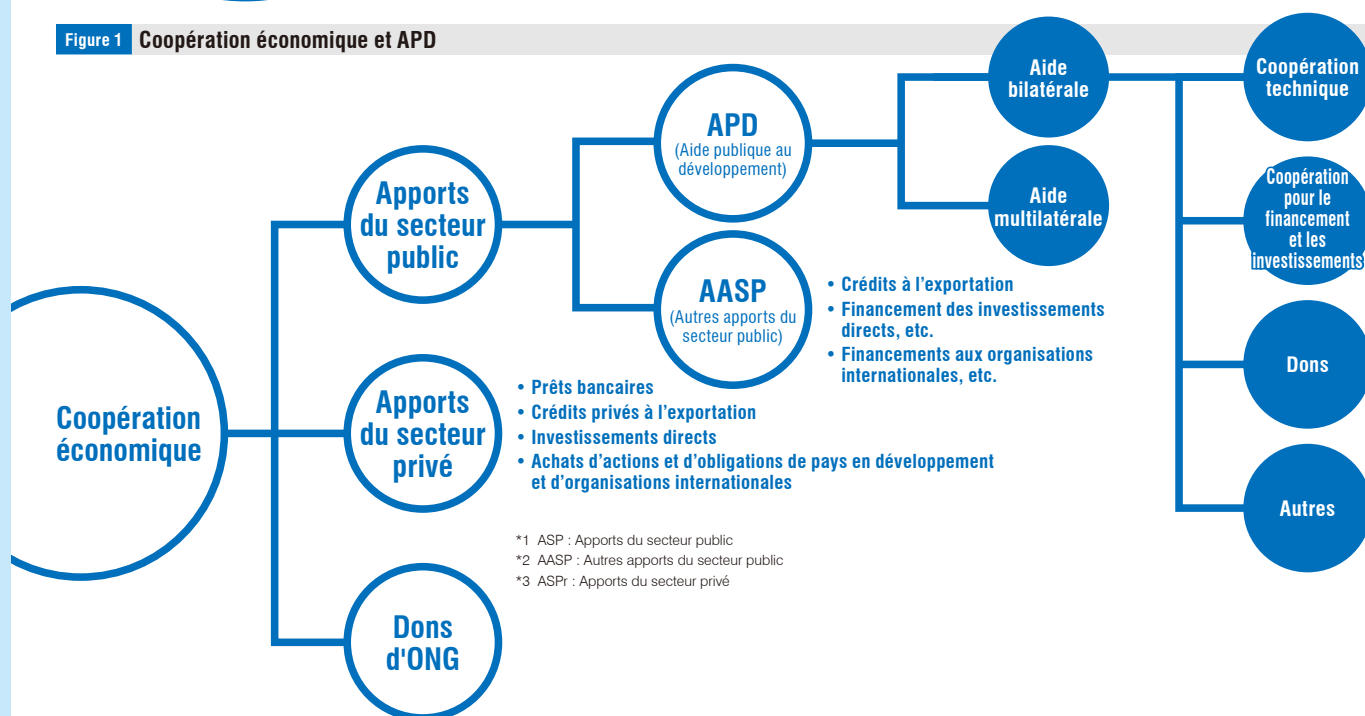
Figure 1 Coopération économique et APD

Coopération économique

Apports du secteur public

Apports du secteur privé

Dons d'ONG

APD
(Aide publique au développement)

AASP
(Autres apports du secteur public)

Aide bilatérale

Aide multilatérale

Coopération technique

Coopération pour le financement et les investissements

Dons

Autres

• Crédits à l’exportation
• Financement des investissements directs, etc.
• Financements aux organisations internationales, etc.

• Prêts bancaires
• Crédits privés à l’exportation
• Investissements directs
• Achats d’actions et d’obligations de pays en développement et d’organisations internationales

*1 ASP : Apports du secteur public
*2 AASP : Autres apports du secteur public
*3 ASPr : Apports du secteur privé